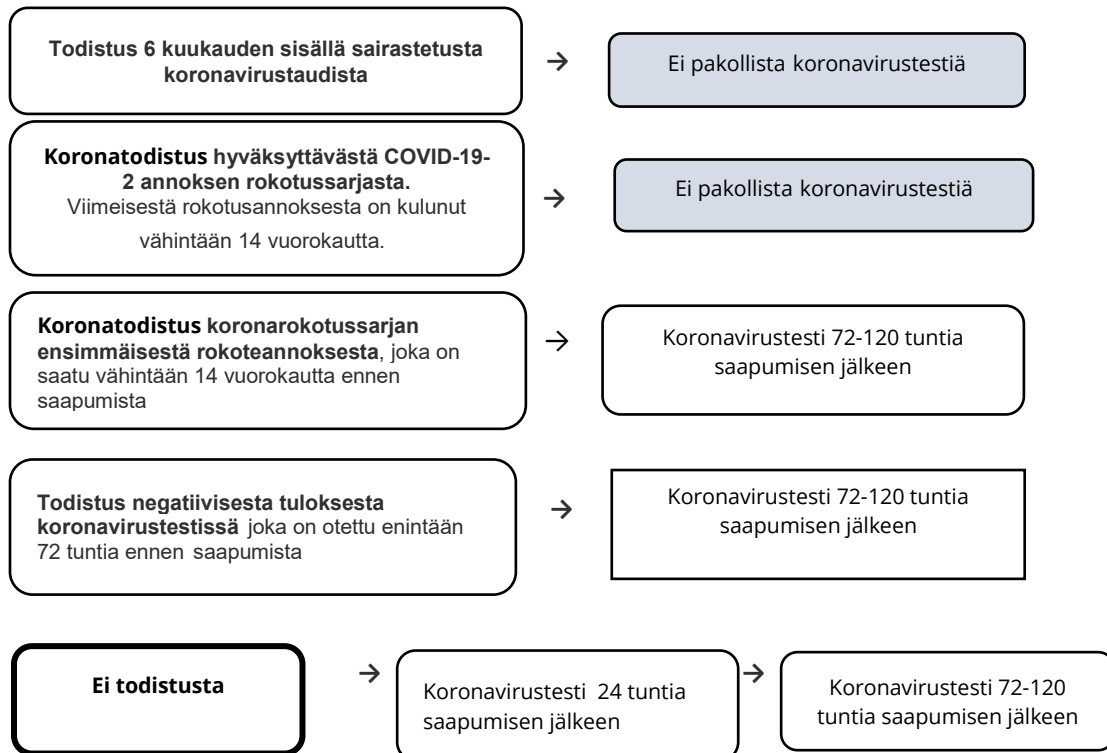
Todistus 6 kuukauden sisällä sairastetusta koronavirustaudista

→

Ei pakollista koronavirustestiä

Koronatodistus hyväksyttävästä COVID-19-2 annoksen rokotussarjasta. Viimeisestä rokotusannoksesta on kulunut vähintään 14 vuorokautta.

→

Ei pakollista koronavirustestiä

Koronatodistus koronarokotussarjan ensimmäisestä rokoteannoksesta, joka on saatu vähintään 14 vuorokautta ennen saapumista

→

Koronavirustesti 72-120 tuntia saapumisen jälkeen

Todistus negatiivisesta tuloksesta koronavirustestissä joka on otettu enintään 72 tuntia ennen saapumista

→

Koronavirustesti 72-120 tuntia saapumisen jälkeen

Ei todistusta

→

Koronavirustesti 24 tuntia saapumisen jälkeen

→

Koronavirustesti 72-120 tuntia saapumisen jälkeen